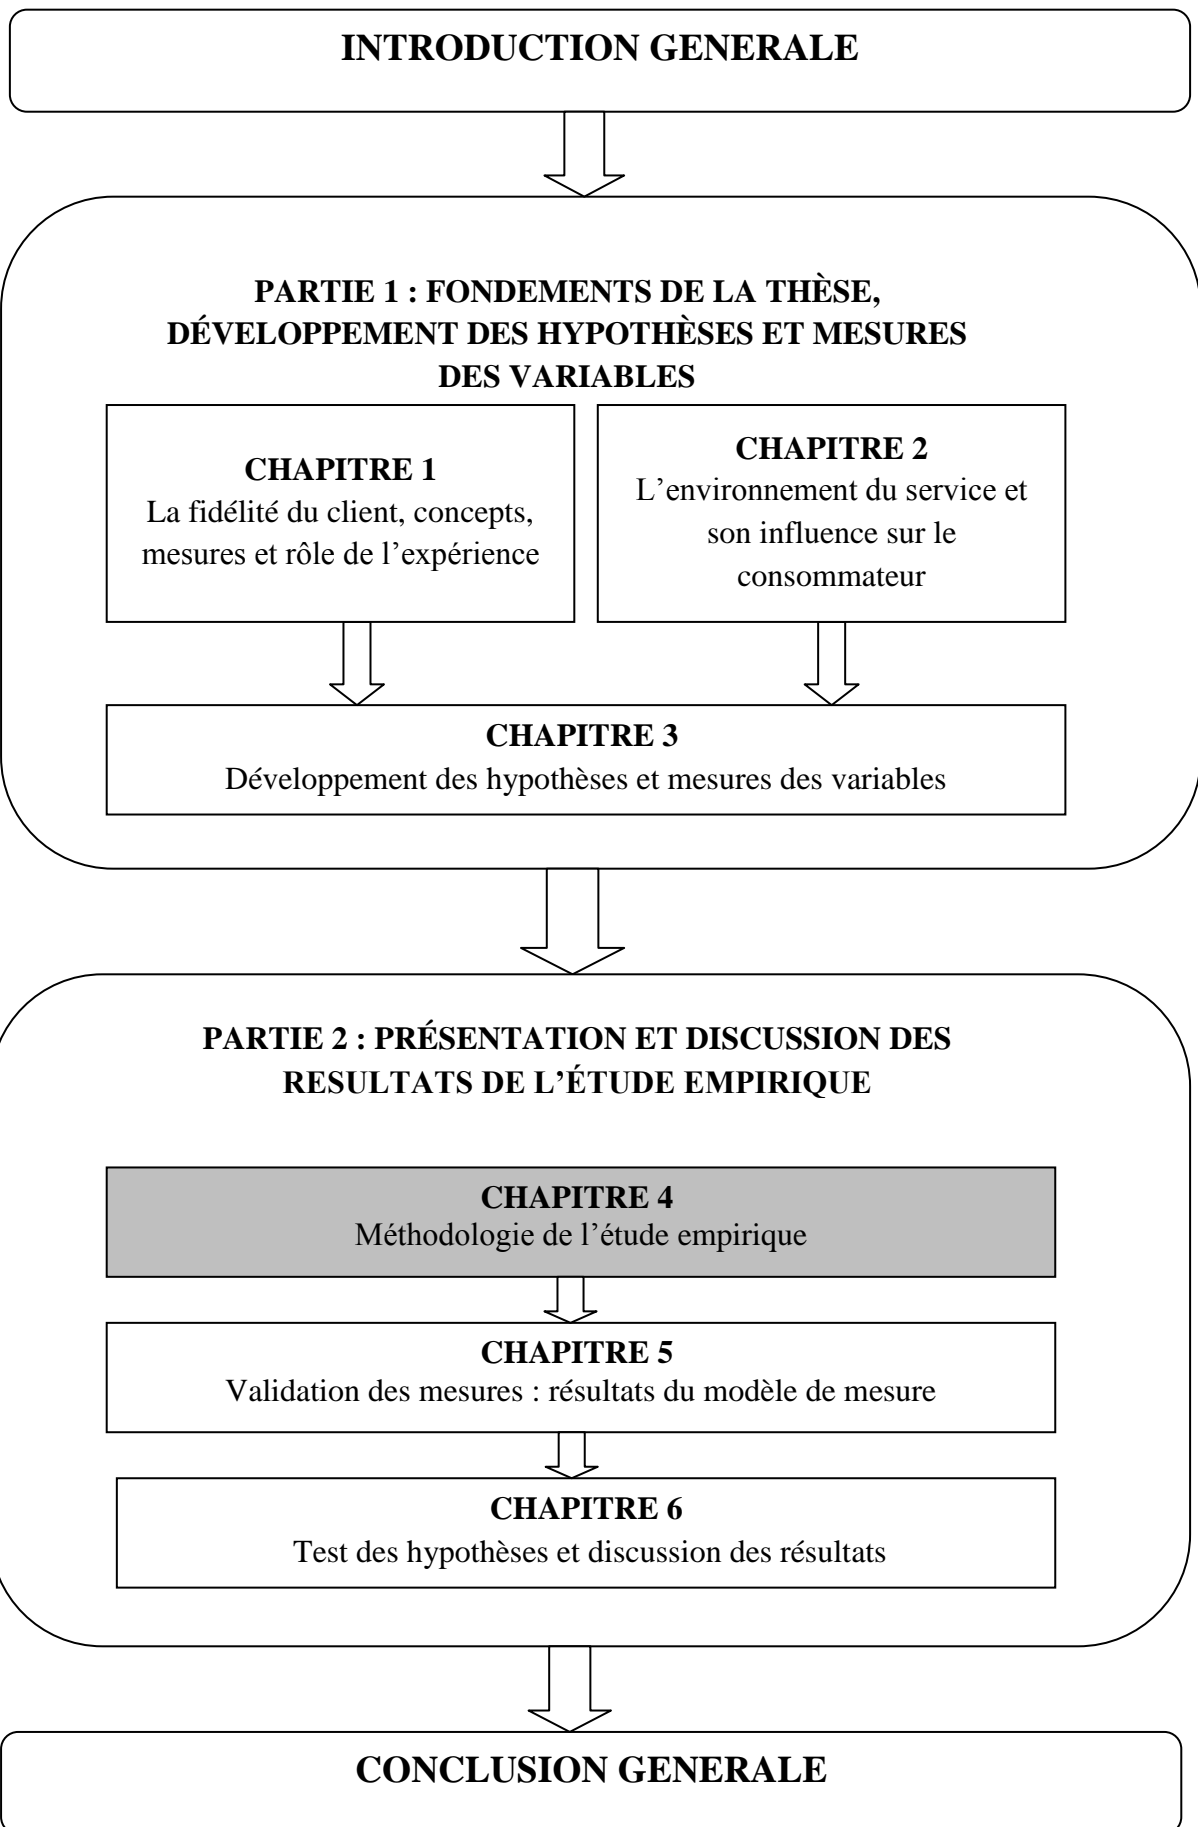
INTRODUCTION GENERALE

PARTIE 1 : FONDEMENTS DE LA THÈSE, DÉVELOPPEMENT DES HYPOTHÈSES ET MESURES DES VARIABLES

CHAPITRE 1
La fidélité du client, concepts, mesures et rôle de l'expérience

CHAPITRE 2
L'environnement du service et son influence sur le consommateur

CHAPITRE 3
Développement des hypothèses et mesures des variables

PARTIE 2 : PRÉSENTATION ET DISCUSSION DES RESULTATS DE L'ÉTUDE EMPIRIQUE

CHAPITRE 4
Méthodologie de l'étude empirique

CHAPITRE 5
Validation des mesures : résultats du modèle de mesure

CHAPITRE 6
Test des hypothèses et discussion des résultats

CONCLUSION GENERALE